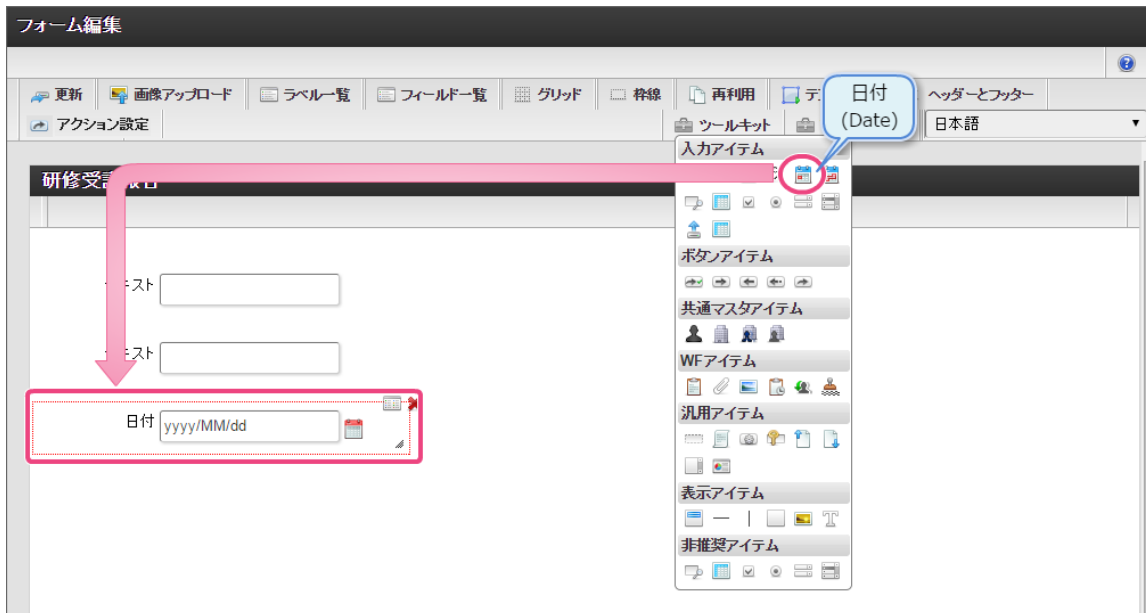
フォーム編集

更新 画像アップロード ラベル一覧 フィールド一覧 グリッド 枠線 再利用 デ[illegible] ヘッダーとフッター

アクション設定 ツールキット 日本語

日付
(Date)

入力アイテム

ボタンアイテム

共通マスタアイテム

WFアイテム

汎用アイテム

表示アイテム

非推奨アイテム

研修受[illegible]

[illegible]キスト

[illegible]キスト

日付 yyyy/MM/dd